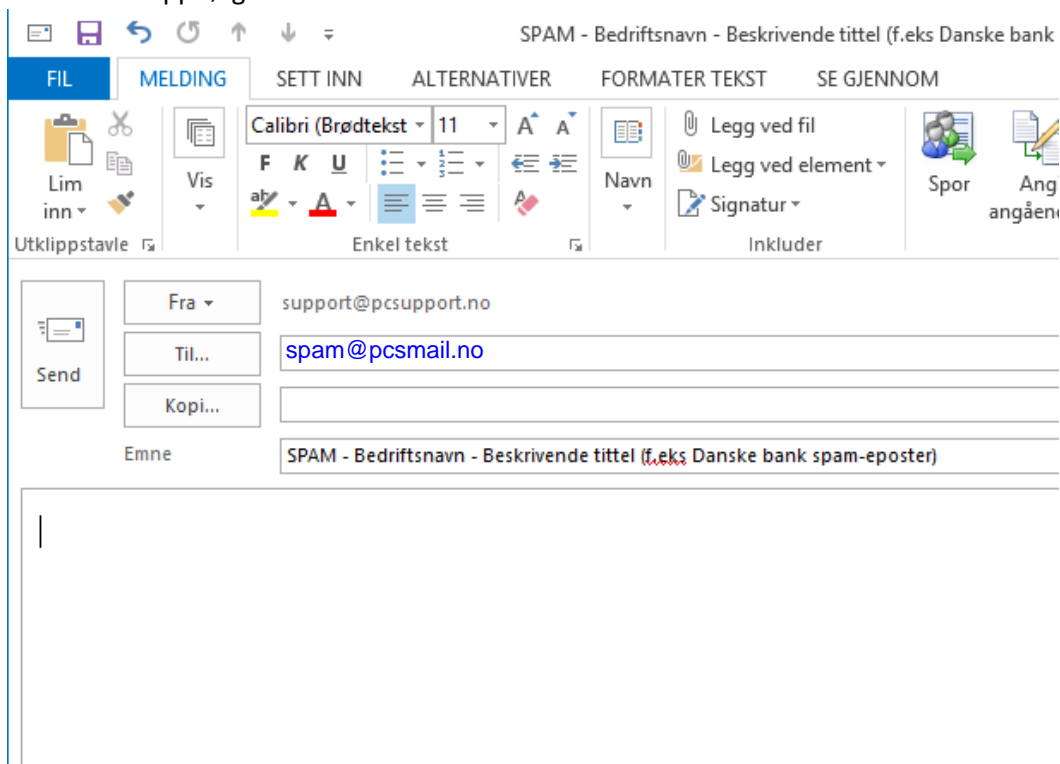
SPAM - Bedriftsnavn - Beskrivende tittel (f.eks Danske bank

FIL MELDING SETT INN ALTERNATIVER FORMATER TEKST SE GJENNOM

Lim inn
Vis
Calibri (Brødtekst 11
F K U
Navn
Legg ved fil
Legg ved element
Signatur
Spor
Ang angåen

Utklippstavle Enkel tekst Inkluder

Send
Fra support@pcsupport.no
Til... spam@pcsmail.no
Kopi...
Emne SPAM - Bedriftsnavn - Beskrivende tittel (f.eks Danske bank spam-eposter)